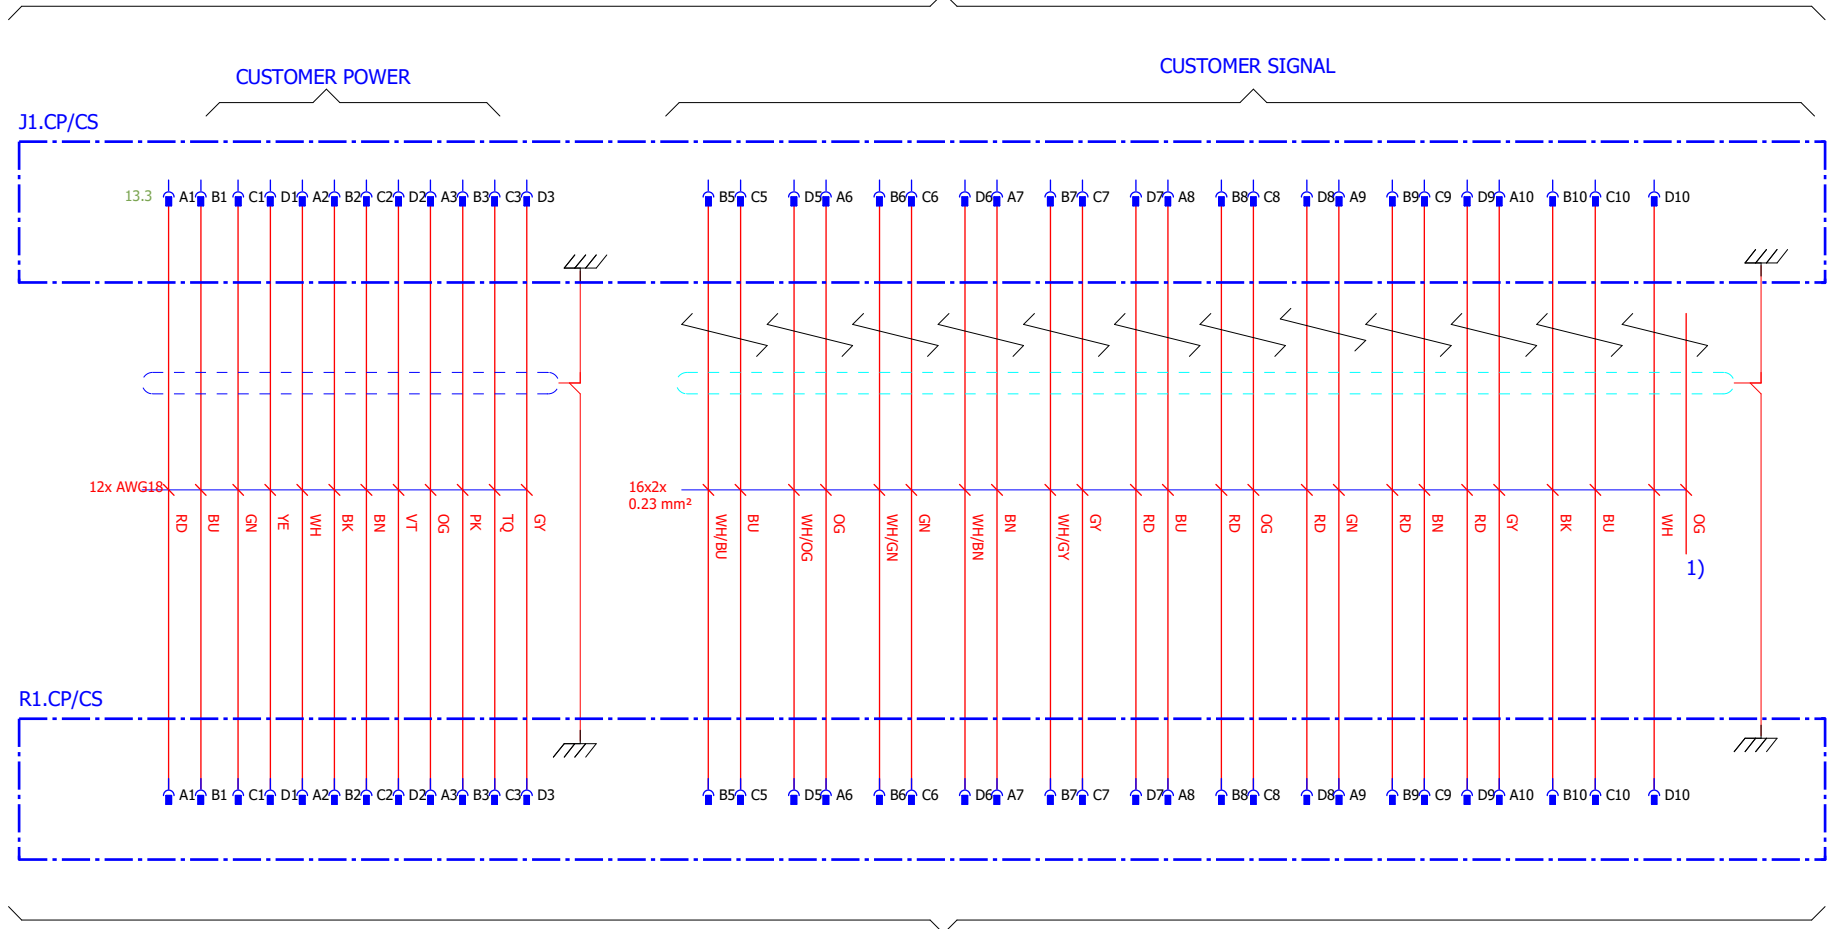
CUSTOMER POWER

CUSTOMER SIGNAL

J1.CP/CS

13.3 A1 B1 C1 D1 A2 B2 C2 D2 A3 B3 C3 D3

B5 C5 D5 A6 B6 C6 D6 A7 B7 C7 D7 A8 B8 C8 D8 A9 B9 C9 D9 A10 B10 C10 D10

12x AWG18

RD BU GN YE WH BK BN VT OG PK TQ GY

16x2x
0.23 mm²

WH/BU BU WH/OG OG WH/GN GN WH/BN BN WH/GY GY RD BU RD OG RD GN RD BN RD GY BK BU WH OG

1)

R1.CP/CS

A1 B1 C1 D1 A2 B2 C2 D2 A3 B3 C3 D3

B5 C5 D5 A6 B6 C6 D6 A7 B7 C7 D7 A8 B8 C8 D8 A9 B9 C9 D9 A10 B10 C10 D10